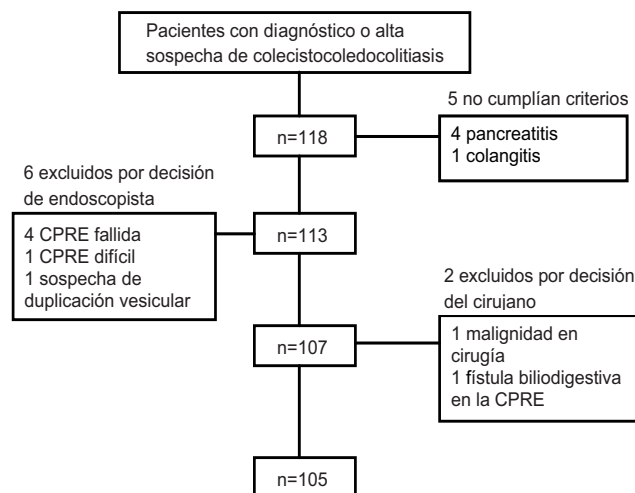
Pacientes con diagnóstico o alta sospecha de colecistocoledocolitiasis

5 no cumplían criterios

n=118

4 pancreatitis
1 colangitis

6 excluidos por decisión de endoscopista

4 CPRE fallida
1 CPRE difícil
1 sospecha de duplicación vesicular

n=113

2 excluidos por decisión del cirujano

n=107

1 malignidad en cirugía
1 fístula biliodigestiva en la CPRE

n=105